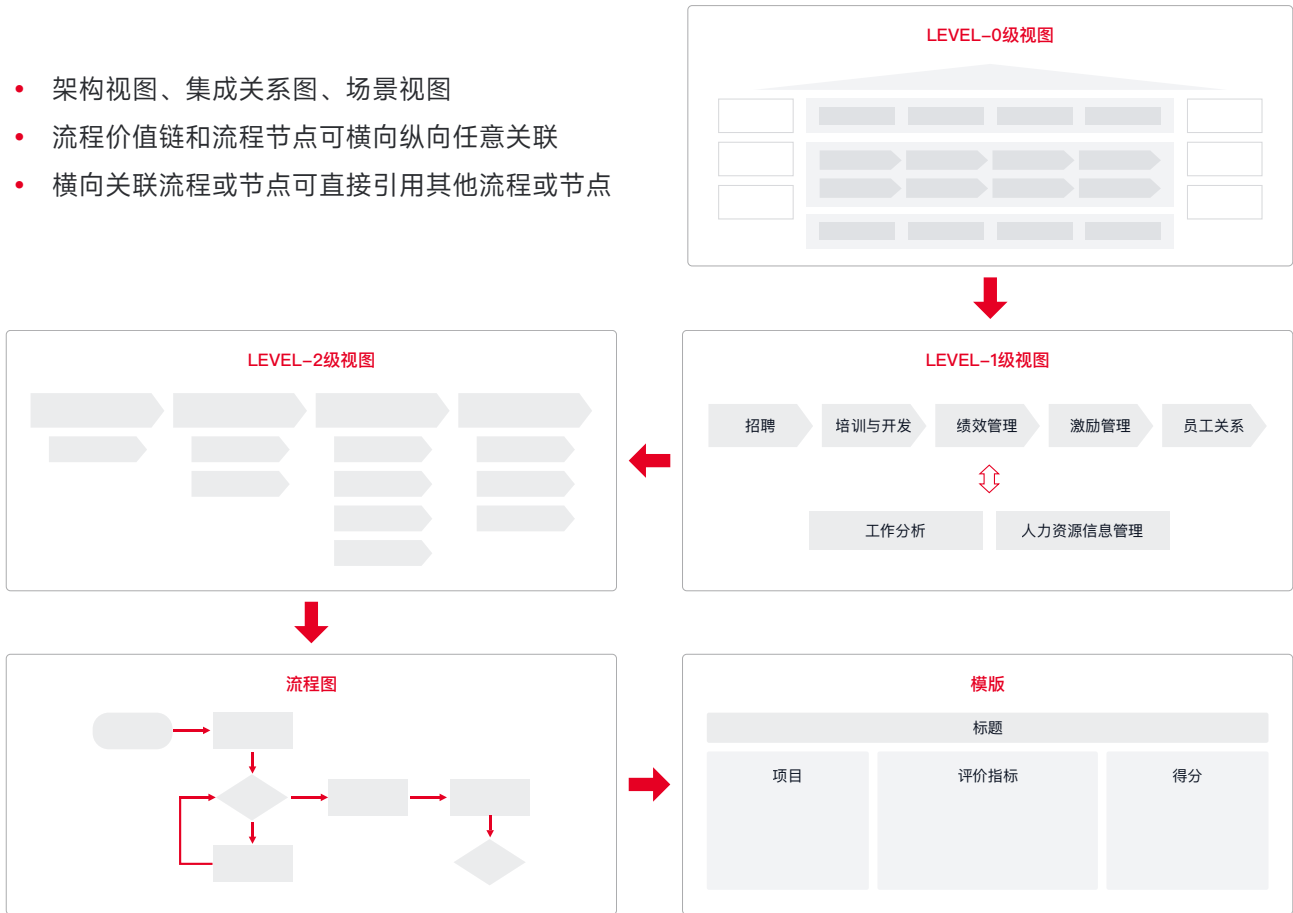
• 架构视图、集成关系图、场景视图
• 流程价值链和流程节点可横向纵向任意关联
• 横向关联流程或节点可直接引用其他流程或节点

LEVEL-0级视图

LEVEL-2级视图

LEVEL-1级视图

招聘 培训与开发 绩效管理 激励管理 员工关系

工作分析 人力资源信息管理

流程图

模版

标题

| 项目 | 评价指标 | 得分 |
|---|---|---|